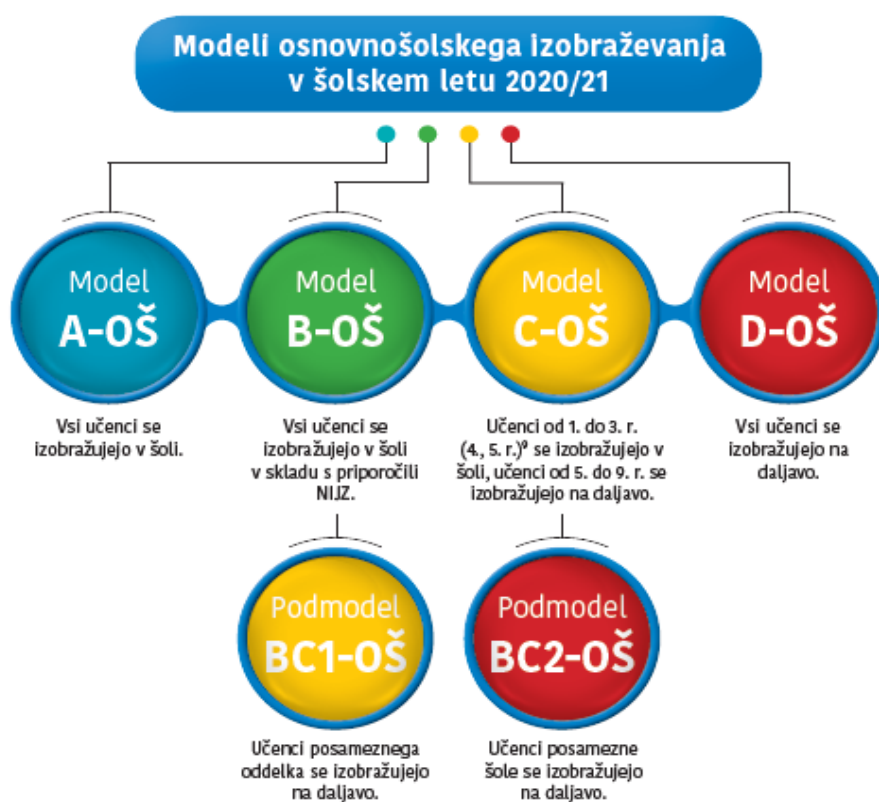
Modeli osnovnošolskega izobraževanja v šolskem letu 2020/21

Model A-OŠ

Vsi učenci se izobražujejo v šoli.

Model B-OŠ

Vsi učenci se izobražujejo v šoli v skladu s priporočili NIJZ.

Model C-OŠ

Učenci od 1. do 3. r. (4., 5. r.)$^9$ se izobražujejo v šoli, učenci od 5. do 9. r. se izobražujejo na daljavo.

Model D-OŠ

Vsi učenci se izobražujejo na daljavo.

Podmodel BC1-OŠ

Učenci posameznega oddelka se izobražujejo na daljavo.

Podmodel BC2-OŠ

Učenci posamezne šole se izobražujejo na daljavo.